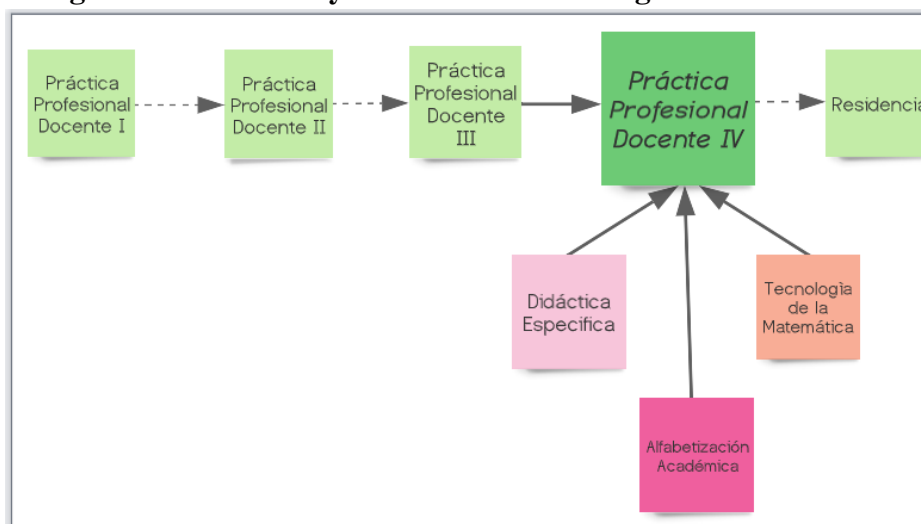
Práctica Profesional Docente I

Práctica Profesional Docente II

Práctica Profesional Docente III

Práctica Profesional Docente IV

Residencia

Didáctica Especifica

Tecnología de la Matemática

Alfabetización Académica